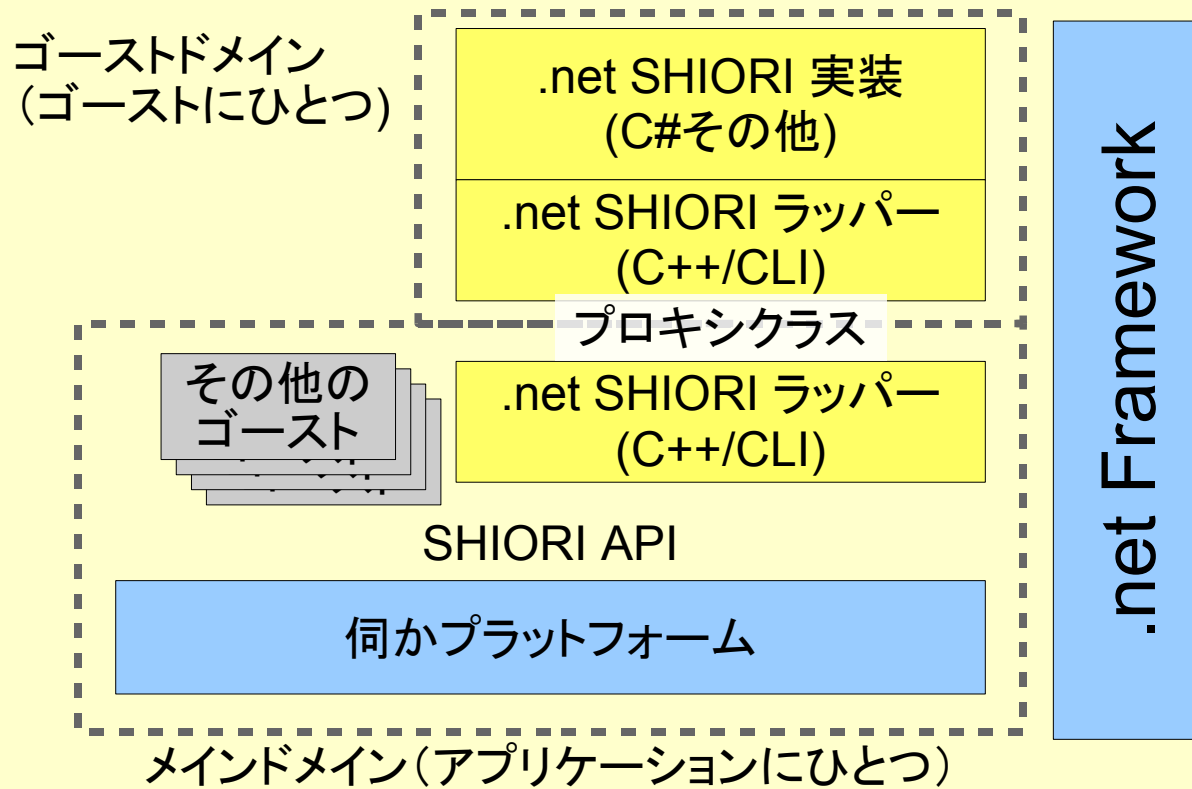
ゴーストドメイン
(ゴーストにひとつ)

.net SHIORI 実装
(C#その他)

.net SHIORI ラッパー
(C++/CLI)

プロキシクラス

その他の
ゴースト

.net SHIORI ラッパー
(C++/CLI)

SHIORI API

伺かプラットフォーム

メインドメイン（アプリケーションにひとつ）

.net Framework